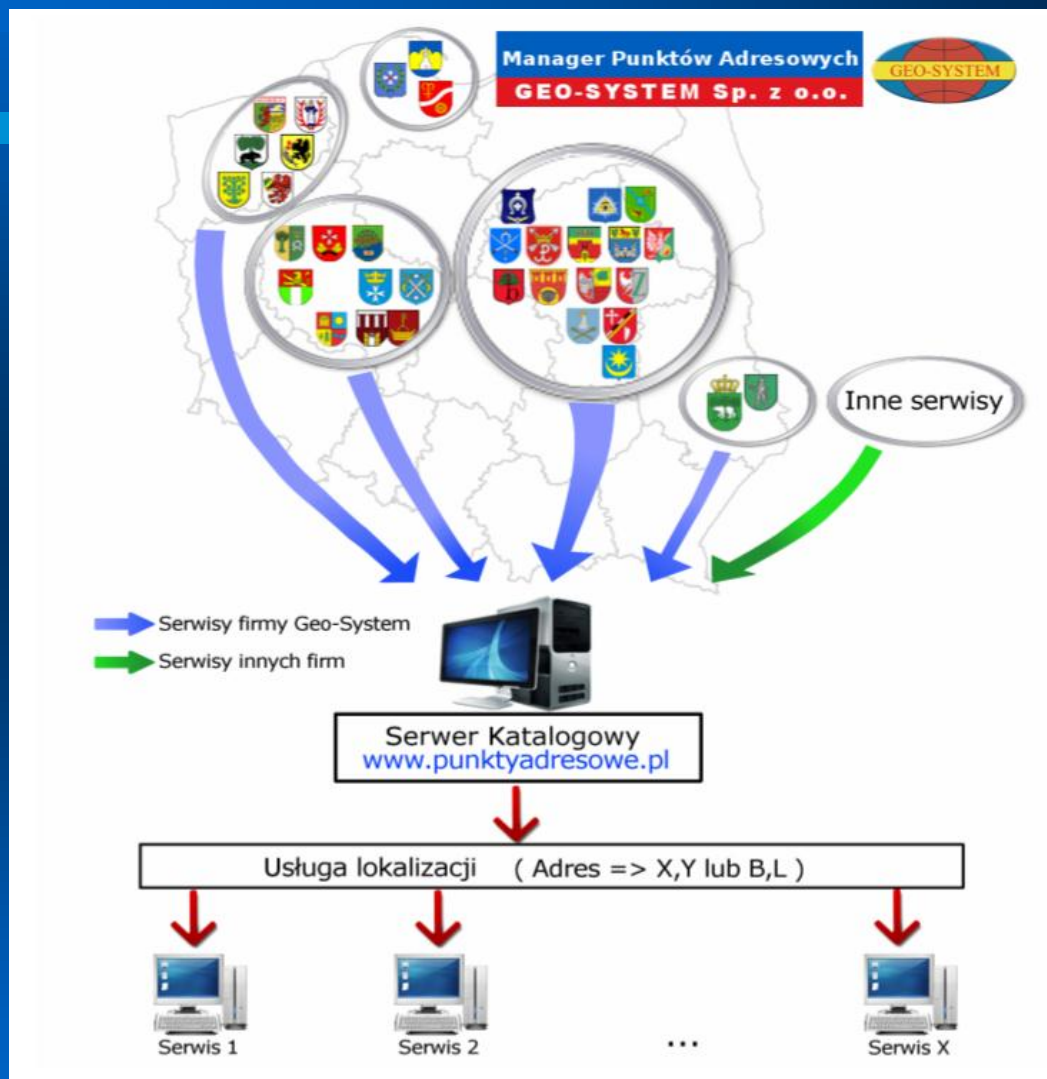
Manager Punktów Adresowych
GEO-SYSTEM Sp. z o.o.

GEO-SYSTEM

Inne serwisy

Serwisy firmy Geo-System
Serwisy innych firm

Serwer Katalogowy
www.punktyadresowe.pl

Usługa lokalizacji ( Adres => X,Y lub B,L )

Serwis 1
Serwis 2
...
Serwis X